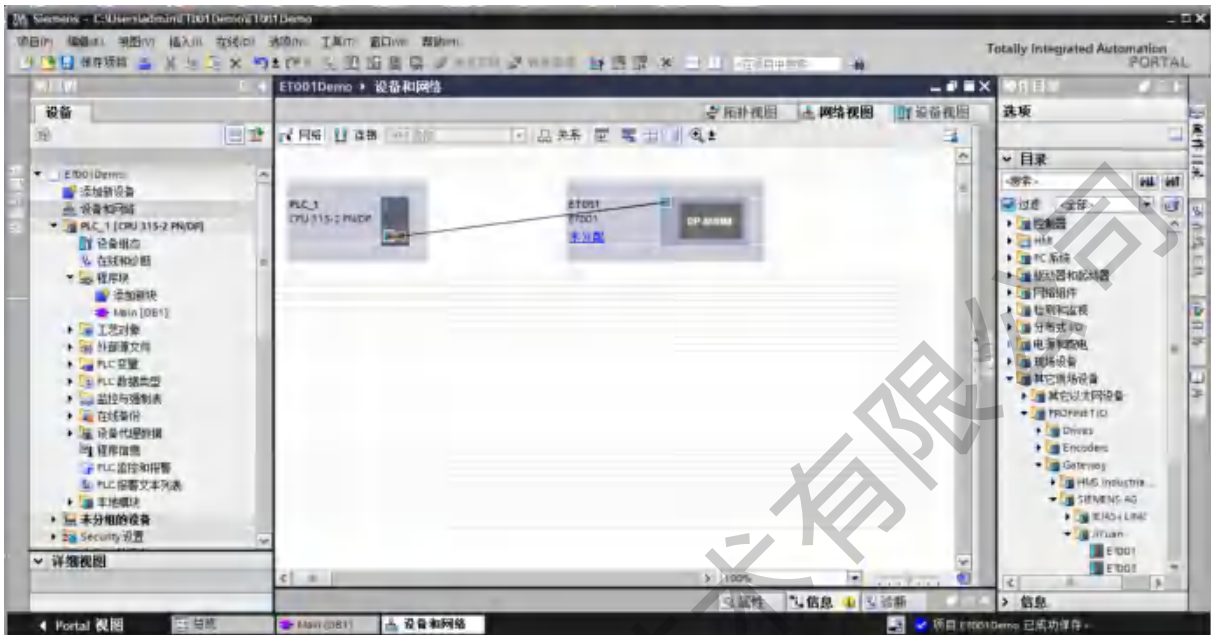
Siemens - C:\Users\admin\ET001Demo\ET001Demo

项目(P) 编辑(E) 视图(V) 插入(I) 在线(O) 选项(N) 工具(T) 窗口(W) 帮助(H)

保存项目

Totally Integrated Automation PORTAL

设备

ET001Demo
添加新设备
设备和网络
PLC_1 [CPU 315-2 PN/DP]
设备组态
在线和诊断
程序块
添加新块
Main [OB1]
工艺对象
外部源文件
PLC变量
PLC数据类型
监控与强制表
在线备份
设备代理数据
程序信息
PLC监控和报警
PLC报警文本列表
本地模块
未分组的设备
Security 设置

详细视图

ET001Demo ▸ 设备和网络

拓扑视图 网络视图 设备视图

网络 连接 关系

PLC_1
CPU 315-2 PN/DP

ET001
ET001
未分配

DP-NORM

100%

属性 信息 诊断

选项

目录

<搜索>

过滤 <全部>
控制器
HMI
PC系统
驱动器和起动器
网络组件
检测和监视
分布式 I/O
电源和配电
现场设备
其它现场设备
其它以太网设备
PROFINET IO
Drives
Encoders
Gateway
HMS Industrial...
SIEMENS AG
IE/AS-i LINK
JiYuan
ET001
ET001

信息

Portal 视图 总览 Main (OB1) 设备和网络

项目 ET001Demo 已成功保存。